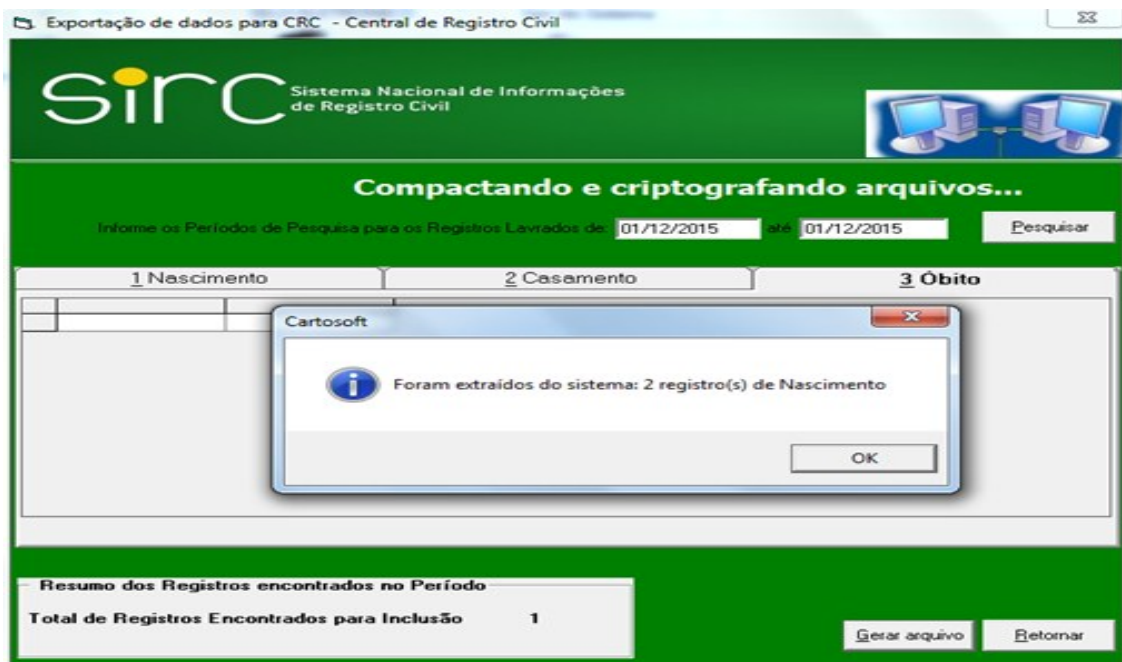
Exportação de dados para CRC - Central de Registro Civil

sirc Sistema Nacional de Informações de Registro Civil

Compactando e criptografando arquivos...

Informe os Períodos de Pesquisa para os Registros Lavrados de: 01/12/2015 até 01/12/2015

Pesquisar

1 Nascimento

2 Casamento

3 Óbito

Cartosoft

Foram extraídos do sistema: 2 registro(s) de Nascimento

OK

Resumo dos Registros encontrados no Período

Total de Registros Encontrados para Inclusão 1

Gerar arquivo

Retornar